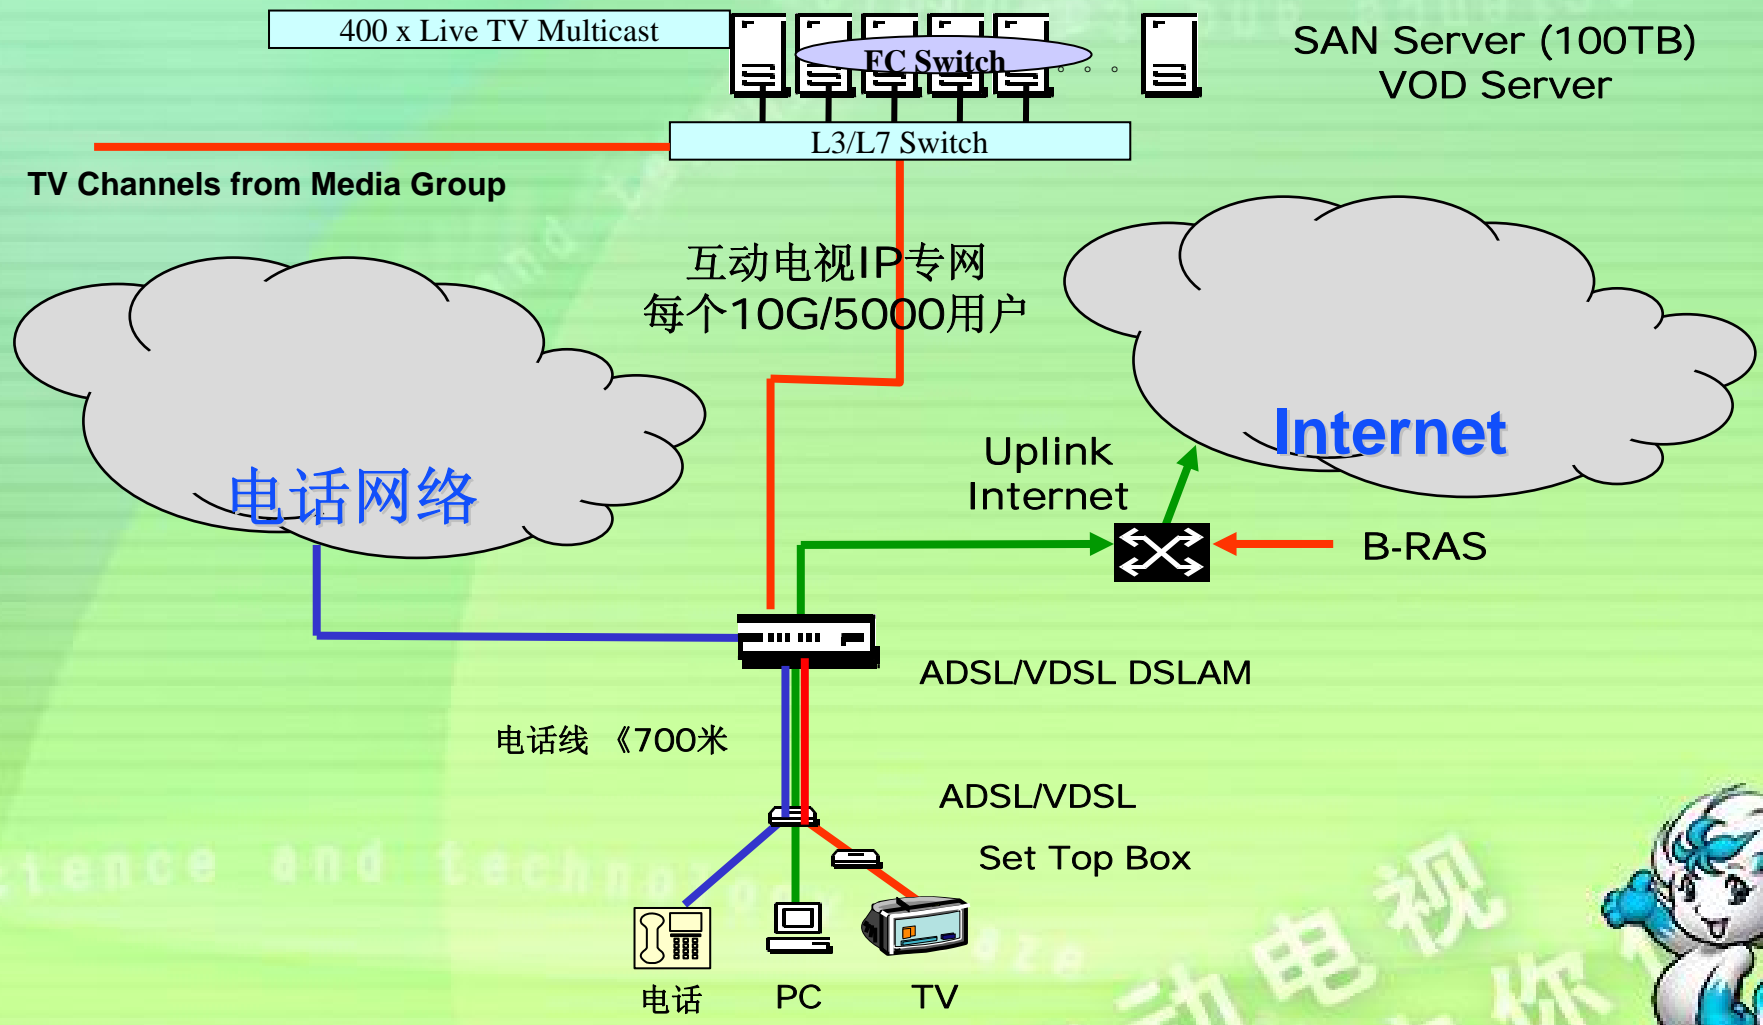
400 x Live TV Multicast

FC Switch

SAN Server (100TB)
VOD Server

L3/L7 Switch

TV Channels from Media Group

互动电视IP专网
每个10G/5000用户

电话网络

Internet

Uplink
Internet

B-RAS

ADSL/VDSL DSLAM

电话线 《700米

ADSL/VDSL

Set Top Box

电话

PC

TV

tence and technology

动电视